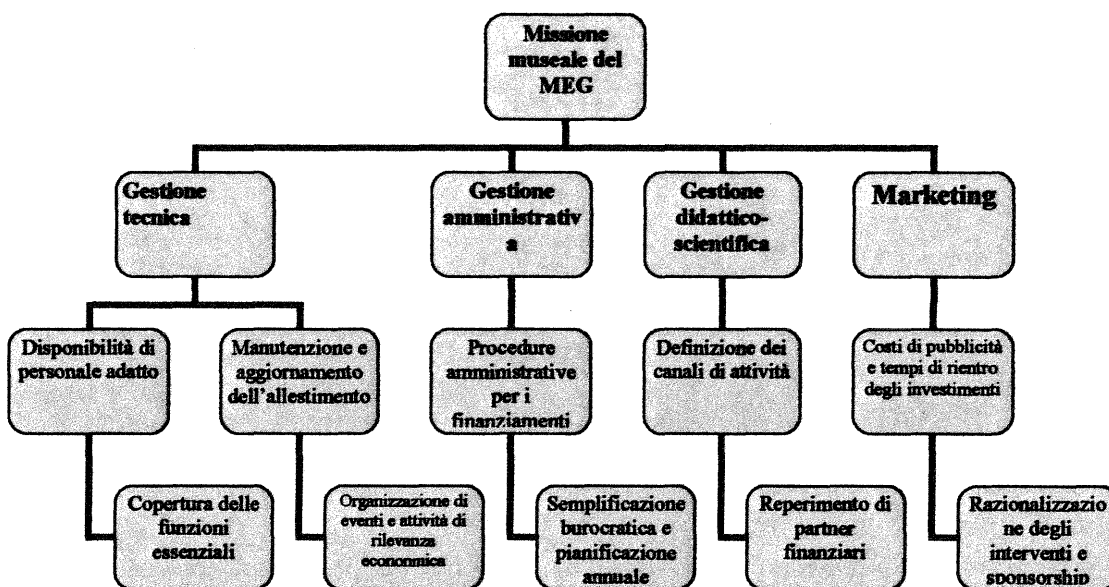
Missione museale del MEG

Gestione tecnica

Gestione amministrativa

Gestione didattico-scientifica

Marketing

Disponibilità di personale adatto

Manutenzione e aggiornamento dell'allestimento

Procedure amministrative per i finanziamenti

Definizione dei canali di attività

Costi di pubblicità e tempi di rientro degli investimenti

Copertura delle funzioni essenziali

Organizzazione di eventi e attività di rilevanza economica

Semplificazione burocratica e pianificazione annuale

Reperimento di partner finanziari

Razionalizzazione degli interventi e sponsorship